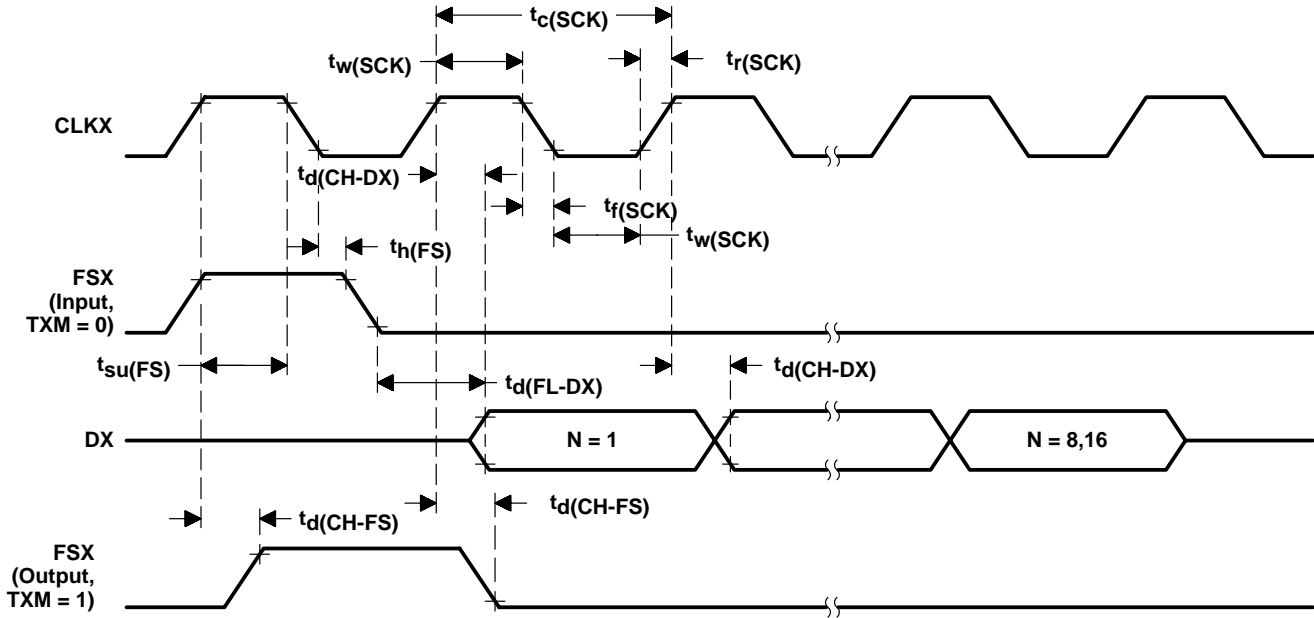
$t_{c(SCK)}$

$t_{w(SCK)}$

$t_{r(SCK)}$

CLKX

$t_{d(CH-DX)}$

$t_{f(SCK)}$

$t_{w(SCK)}$

$t_{h(FS)}$

FSX (Input, TXM = 0)

$t_{su(FS)}$

$t_{d(FL-DX)}$

$t_{d(CH-DX)}$

DX

N = 1

N = 8,16

$t_{d(CH-FS)}$

$t_{d(CH-FS)}$

FSX (Output, TXM = 1)